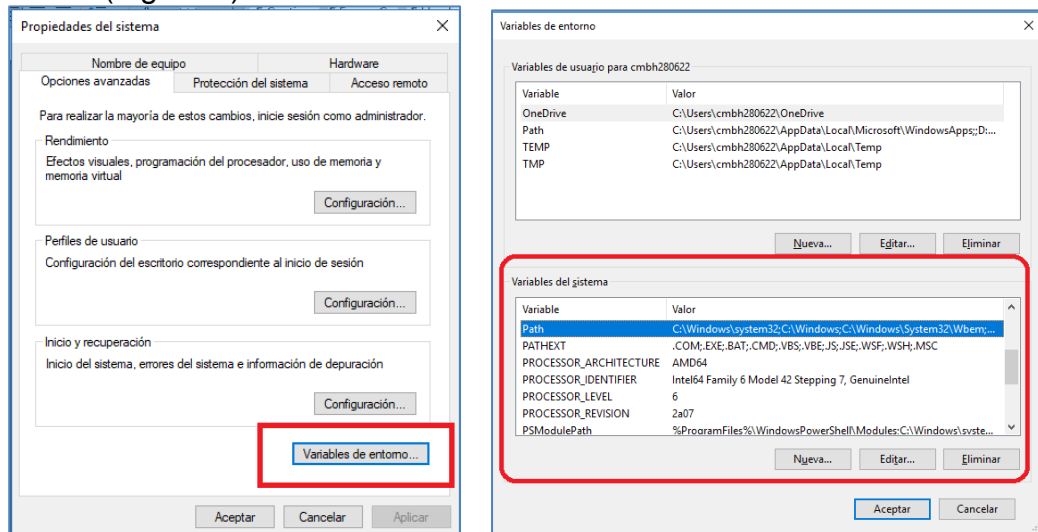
Propiedades del sistema

Nombre de equipo | Hardware
Opciones avanzadas | Protección del sistema | Acceso remoto

Para realizar la mayoría de estos cambios, inicie sesión como administrador.

Rendimiento
Efectos visuales, programación del procesador, uso de memoria y memoria virtual
Configuración...

Perfiles de usuario
Configuración del escritorio correspondiente al inicio de sesión
Configuración...

Inicio y recuperación
Inicio del sistema, errores del sistema e información de depuración
Configuración...

Variables de entorno...

Aceptar | Cancelar | Aplicar

Variables de entorno

Variables de usuario para cmbh280622

| Variable | Valor |
|---|---|
| OneDrive | C:\Users\cmbh280622\OneDrive |
| Path | C:\Users\cmbh280622\AppData\Local\Microsoft\WindowsApps;;D:... |
| TEMP | C:\Users\cmbh280622\AppData\Local\Temp |
| TMP | C:\Users\cmbh280622\AppData\Local\Temp |

Nueva... | Editar... | Eliminar

Variables del sistema

| Variable | Valor |
|---|---|
| Path | C:\Windows\system32;C:\Windows;C:\Windows\System32\Wbem;... |
| PATHEXT | .COM;.EXE;.BAT;.CMD;.VBS;.VBE;.JS;.JSE;.WSF;.WSH;.MSC |
| PROCESSOR_ARCHITECTURE | AMD64 |
| PROCESSOR_IDENTIFIER | Intel64 Family 6 Model 42 Stepping 7, GenuineIntel |
| PROCESSOR_LEVEL | 6 |
| PROCESSOR_REVISION | 2a07 |
| PSModulePath | %ProgramFiles%\WindowsPowerShell\Modules;C:\Windows\syste... |

Nueva... | Editar... | Eliminar

Aceptar | Cancelar